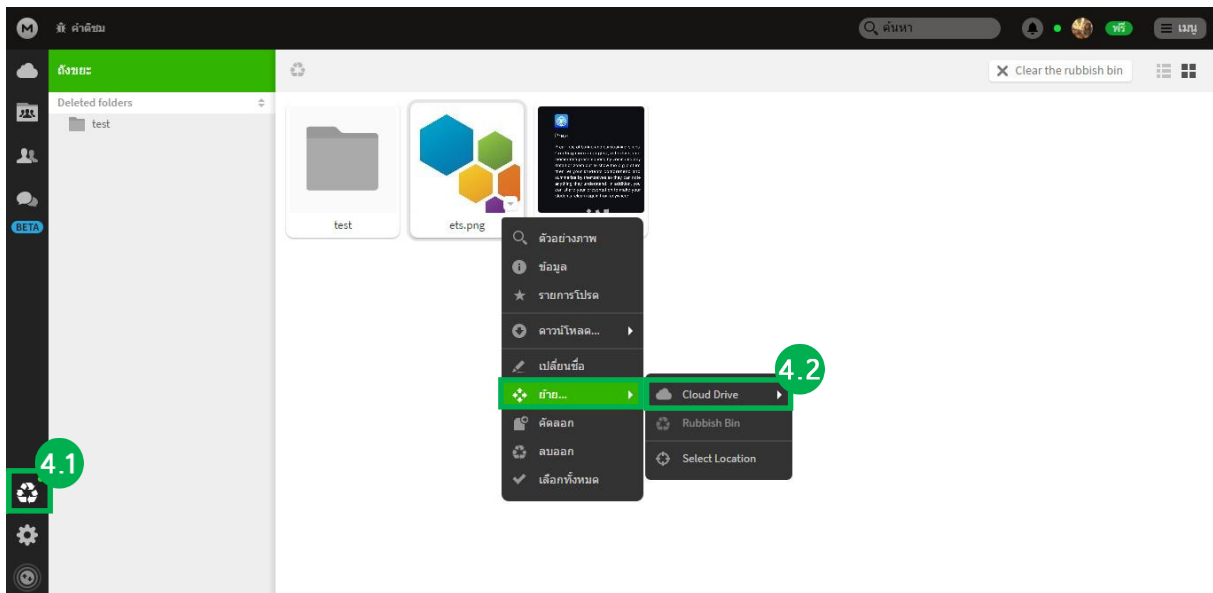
M คำติชม

ค้นหา

ฟรี

เมนู

BETA

ถังขยะ

Deleted folders

test

Clear the rubbish bin

test

ets.png

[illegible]

ตัวอย่างภาพ

ข้อมูล

รายการโปรด

ดาวน์โหลด...

เปลี่ยนชื่อ

ย้าย...

คัดลอก

ลบออก

เลือกทั้งหมด

4.2

Cloud Drive

Rubbish Bin

Select Location

4.1